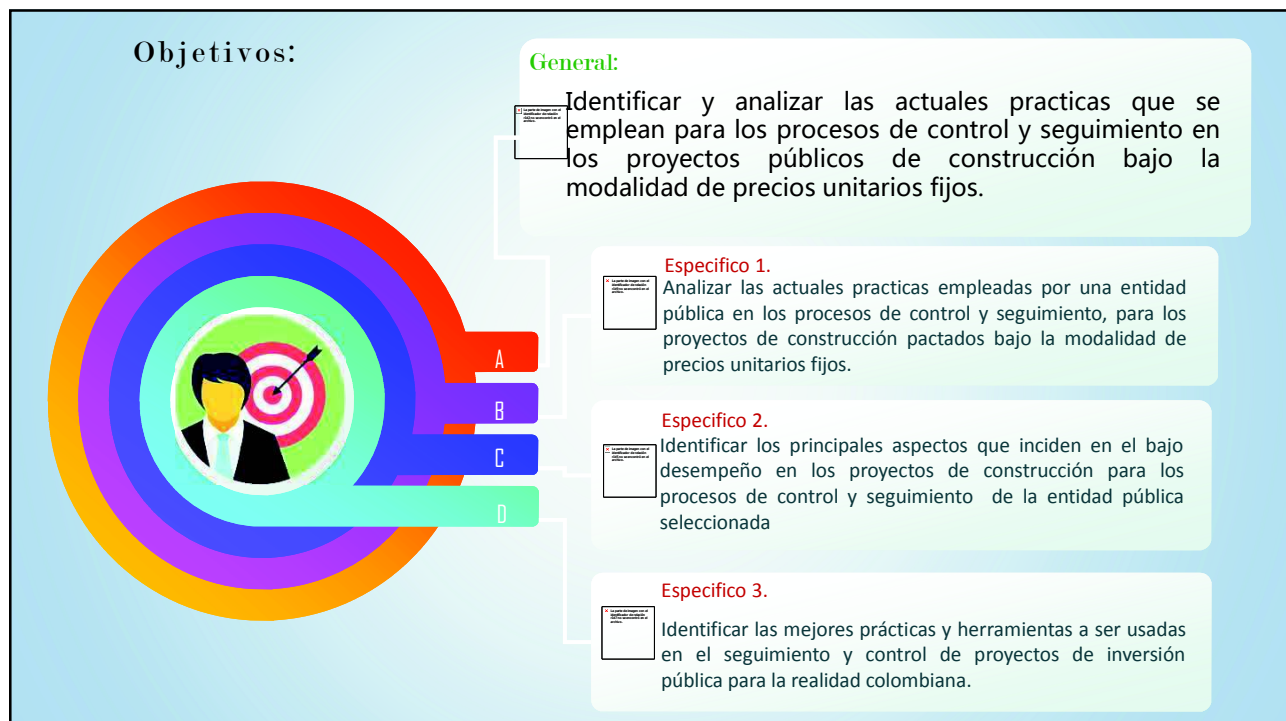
Objetivos:

General:

Identificar y analizar las actuales practicas que se emplean para los procesos de control y seguimiento en los proyectos públicos de construcción bajo la modalidad de precios unitarios fijos.

A

B

C

D

Especifico 1.

Analizar las actuales practicas empleadas por una entidad pública en los procesos de control y seguimiento, para los proyectos de construcción pactados bajo la modalidad de precios unitarios fijos.

Especifico 2.

Identificar los principales aspectos que inciden en el bajo desempeño en los proyectos de construcción para los procesos de control y seguimiento de la entidad pública seleccionada

Especifico 3.

Identificar las mejores prácticas y herramientas a ser usadas en el seguimiento y control de proyectos de inversión pública para la realidad colombiana.